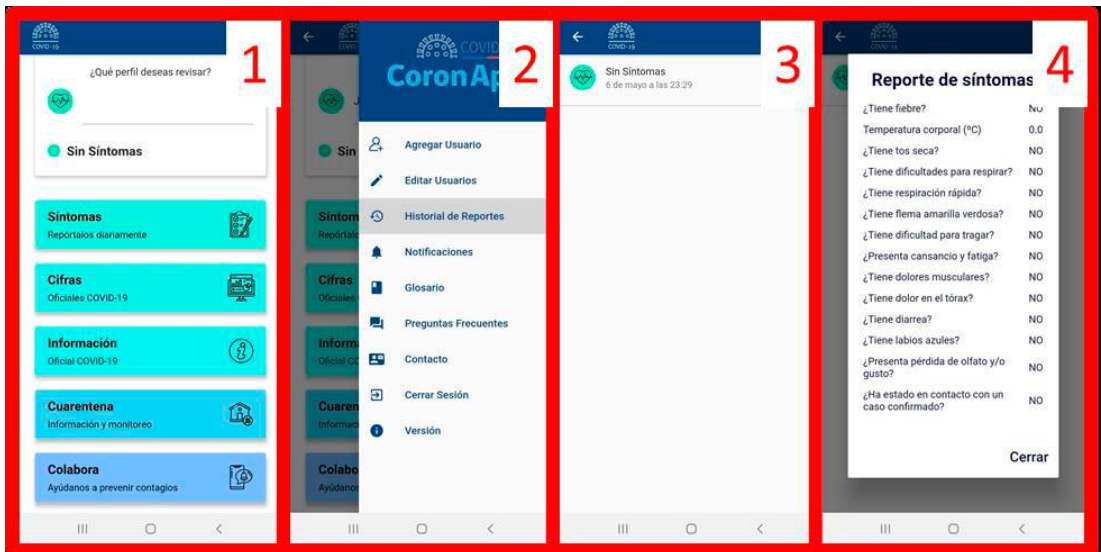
COVID-19

1

¿Qué perfil deseas revisar?

Sin Síntomas

Síntomas
Repórtalos diariamente

Cifras
Oficiales COVID-19

Información
Oficial COVID-19

Cuarentena
Información y monitoreo

Colabora
Ayúdanos a prevenir contagios

2

COVID

CoronAp

Agregar Usuario

Editar Usuarios

Historial de Reportes

Notificaciones

Glosario

Preguntas Frecuentes

Contacto

Cerrar Sesión

Versión

3

COVID-19

Sin Síntomas
6 de mayo a las 23:29

4

Reporte de síntomas

| | |
|---|---|
| ¿Tiene fiebre? | NO |
| Temperatura corporal (ºC) | 0.0 |
| ¿Tiene tos seca? | NO |
| ¿Tiene dificultades para respirar? | NO |
| ¿Tiene respiración rápida? | NO |
| ¿Tiene flema amarilla verdosa? | NO |
| ¿Tiene dificultad para tragar? | NO |
| ¿Presenta cansancio y fatiga? | NO |
| ¿Tiene dolores musculares? | NO |
| ¿Tiene dolor en el tórax? | NO |
| ¿Tiene diarrea? | NO |
| ¿Tiene labios azules? | NO |
| ¿Presenta pérdida de olfato y/o gusto? | NO |
| ¿Ha estado en contacto con un caso confirmado? | NO |

Cerrar